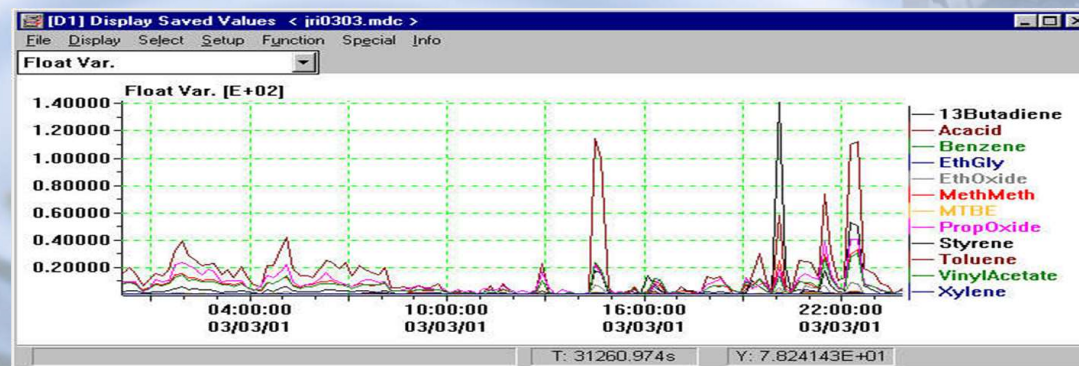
[D1] Display Saved Values < jri0303.mdc >

File Display Select Setup Function Special Info

Float Var.

Float Var. [E+02]

1.40000
1.20000
1.00000
0.80000
0.60000
0.40000
0.20000

04:00:00 03/03/01
10:00:00 03/03/01
16:00:00 03/03/01
22:00:00 03/03/01

13Butadiene
Acacid
Benzene
EthGly
EthOxide
MethMeth
MTBE
PropOxide
Styrene
Toluene
VinylAcetate
Xylene

T: 31260.974s
Y: 7.824143E+01